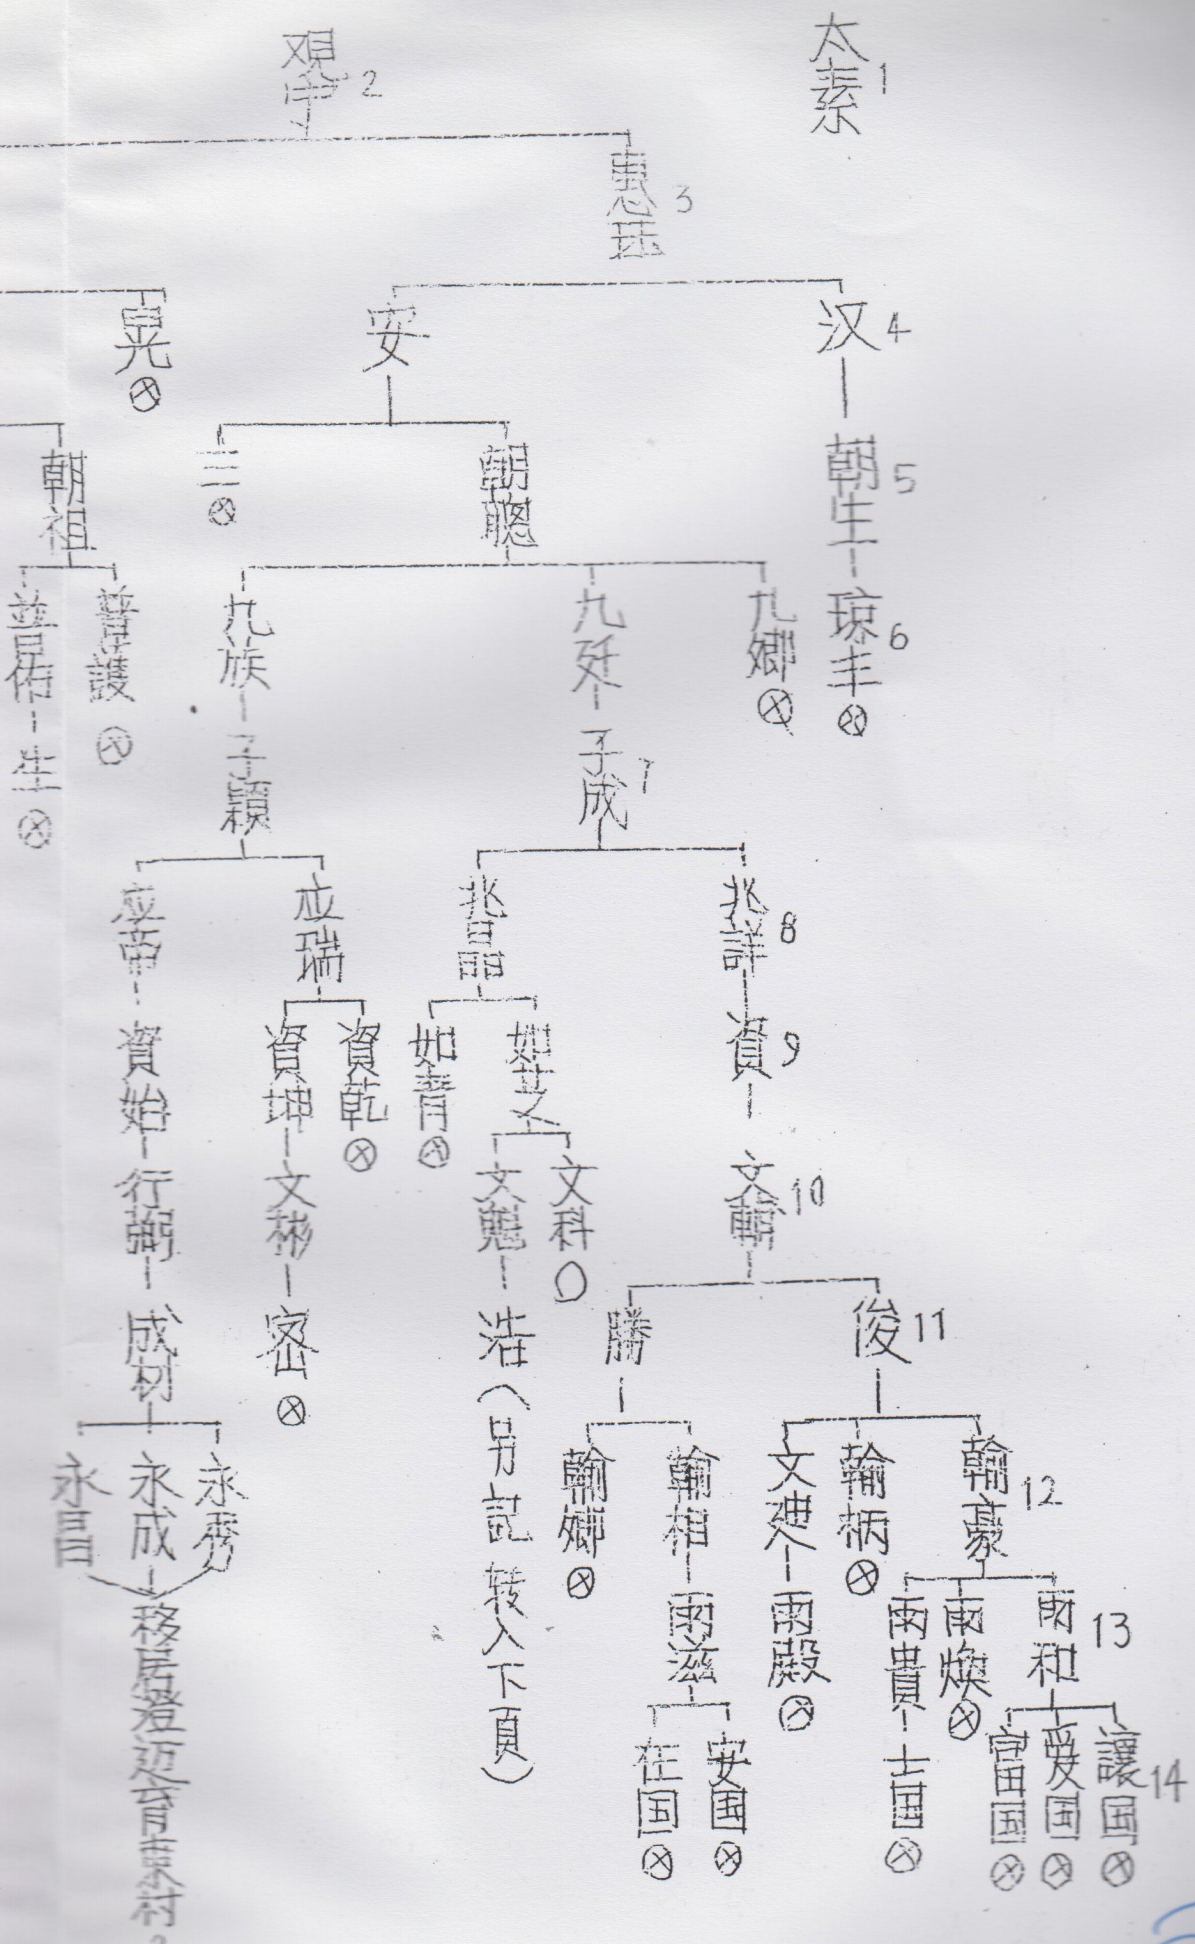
太素 1

观宇 2

惠廷 3

汉 4
朝生 5
琼丰 6 ⊗

安
朝聰
九卿 ⊗
九延
子成 7
兆祥 8
資 9
文翰 10
俊 11
翰豪 12
雨和 13
讓国 14 ⊗
愛国 ⊗
富国 ⊗
雨煥 ⊗
雨貴
士国 ⊗
翰柄 ⊗
文迪
雨殿 ⊗
勝
翰相
雨滋
安国 ⊗
在国 ⊗
翰卿 ⊗
兆品
如芝
文科 ○
文魁
浩（另記转入下頁）
如青 ⊗
九族
子穎
应瑞
資乾 ⊗
資坤
文彬
密 ⊗
应帝
資始
行粥
成材
永秀
永成
永昌
移居澄迈育东村

三 ⊗

晃 ⊗
朝祖
普護 ⊗
普佑
生 ⊗